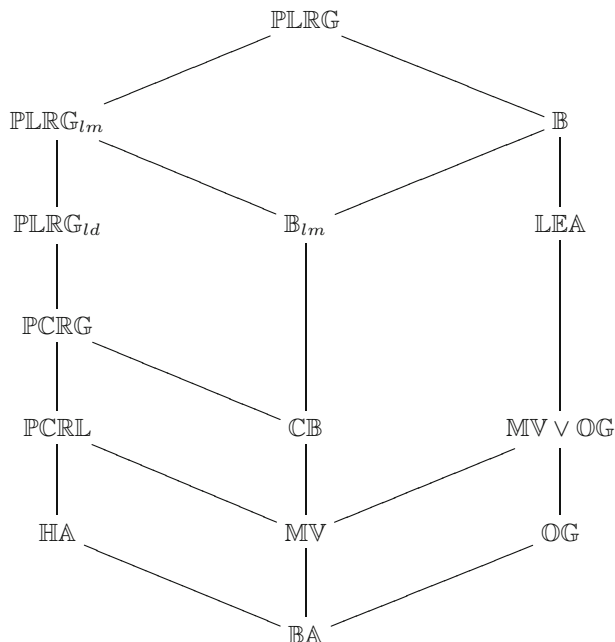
$\mathbb{PLRG}$

$\mathbb{PLRG}_{lm}$

$\mathbb{B}$

$\mathbb{PLRG}_{ld}$

$\mathbb{B}_{lm}$

$\mathbb{LEA}$

$\mathbb{PCRG}$

$\mathbb{PCRL}$

$\mathbb{CB}$

$\mathbb{MV} \vee \mathbb{OG}$

$\mathbb{HA}$

$\mathbb{MV}$

$\mathbb{OG}$

$\mathbb{BA}$